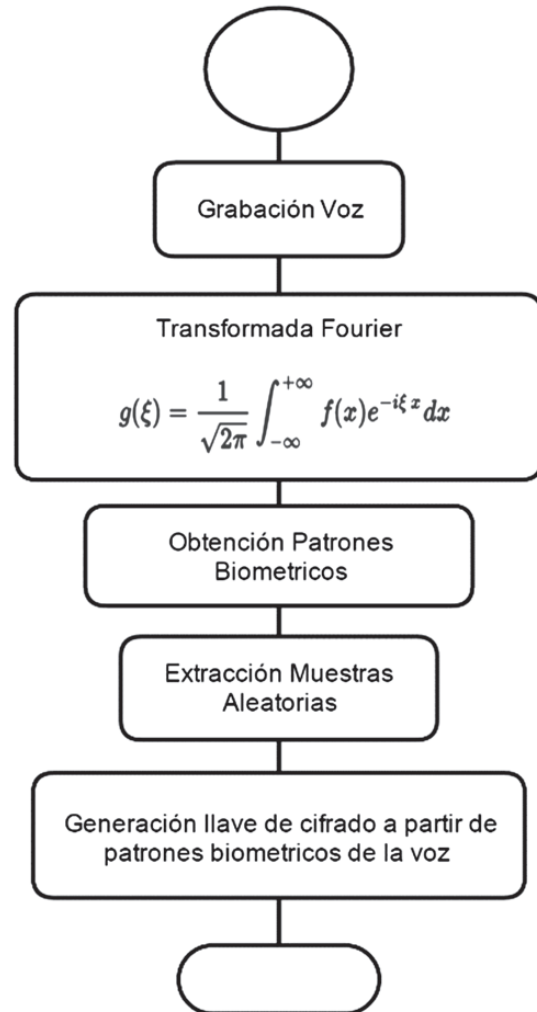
Grabación Voz

Transformada Fourier

$g(\xi) = \frac{1}{\sqrt{2\pi}} \int_{-\infty}^{+\infty} f(x) e^{-i\xi x} dx$

Obtención Patrones Biometricos

Extracción Muestras Aleatorias

Generación llave de cifrado a partir de patrones biometricos de la voz